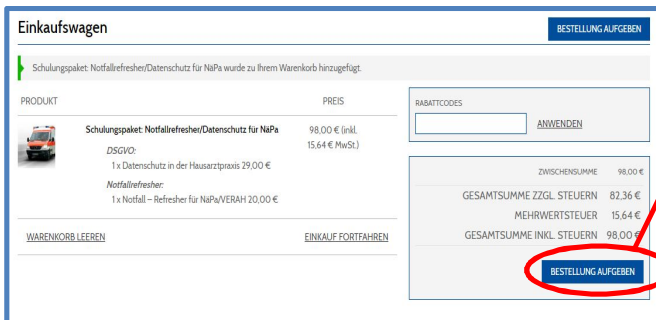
Einkaufswagen

BESTELLUNG AUFGEBEN

Schulungspaket: Notfallrefresher/Datenschutz für NäPa wurde zu Ihrem Warenkorb hinzugefügt.

| PRODUKT | PREIS |
|---|---|
| Schulungspaket: Notfallrefresher/Datenschutz für NäPa<br>DSGVO:<br>1 x Datenschutz in der Hausarztpraxis 29,00 €<br>Notfallrefresher:<br>1 x Notfall – Refresher für NäPa/VERAH 20,00 € | 98,00 € (inkl. 15,64 € MwSt.) |

WARENKORB LEEREN

EINKAUF FORTFAHREN

RABATTCODES

ANWENDEN

| | |
|---|---|
| ZWISCHENSUMME | 98,00 € |
| GESAMTSUMME ZZGL. STEUERN | 82,36 € |
| MEHRWERTSTEUER | 15,64 € |
| GESAMTSUMME INKL. STEUERN | 98,00 € |

BESTELLUNG AUFGEBEN